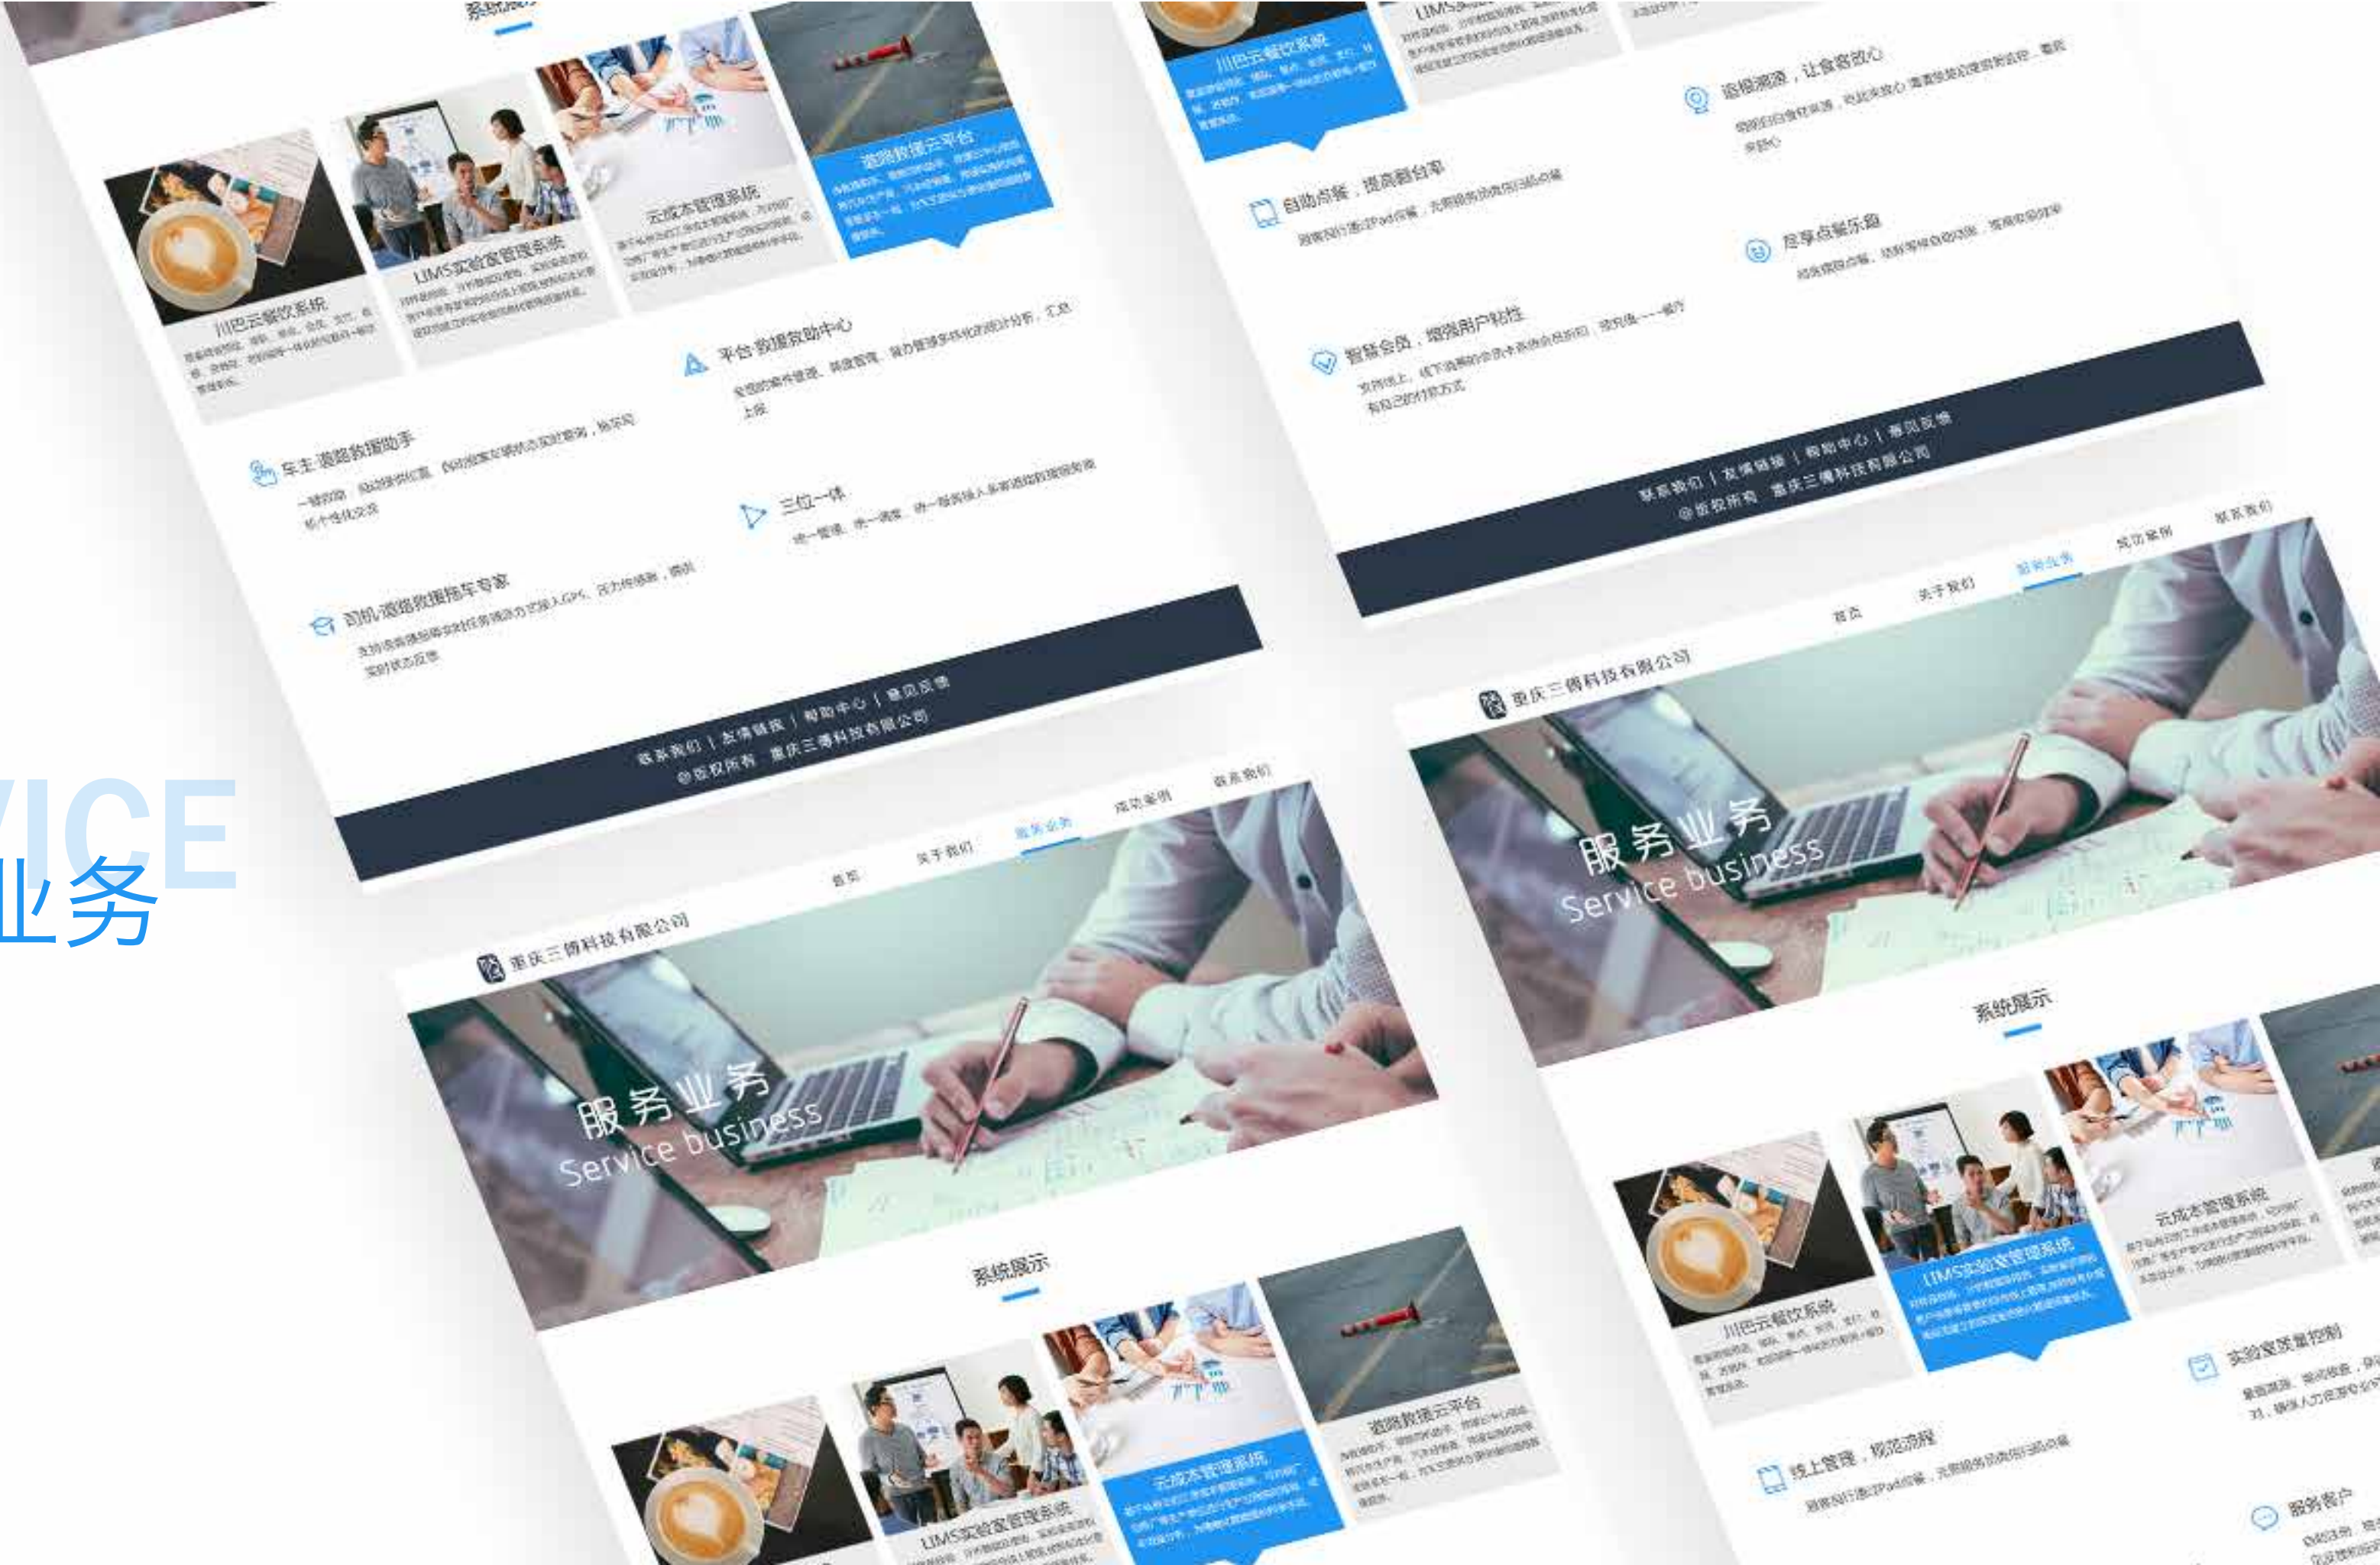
系统展示

川巴云餐饮系统

LIMS实验室管理系统

云成本管理系统

道路救援云平台

平台 救援指挥中心

车主 道路救援助手

三位一体

司机 道路救援拖车专家

联系我们 | 友情链接 | 帮助中心 | 意见反馈
@版权所有 重庆三傅科技有限公司

重庆三傅科技有限公司

首页 关于我们 服务业务 成功案例 联系我们

服务业务
Service business

系统展示

川巴云餐饮系统

LIMS实验室管理系统

云成本管理系统

道路救援云平台

VICE
业务

川巴云餐饮系统

追根溯源，让食客放心

自助点餐，提高翻台率

尽享点餐乐趣

智慧会员，增强用户粘性

联系我们 | 友情链接 | 帮助中心 | 意见反馈
@版权所有 重庆三傅科技有限公司

重庆三傅科技有限公司

首页 关于我们 服务业务 成功案例 联系我们

服务业务
Service business

系统展示

川巴云餐饮系统

LIMS实验室管理系统

云成本管理系统

实验室质量控制

线上管理，规范流程

服务客户